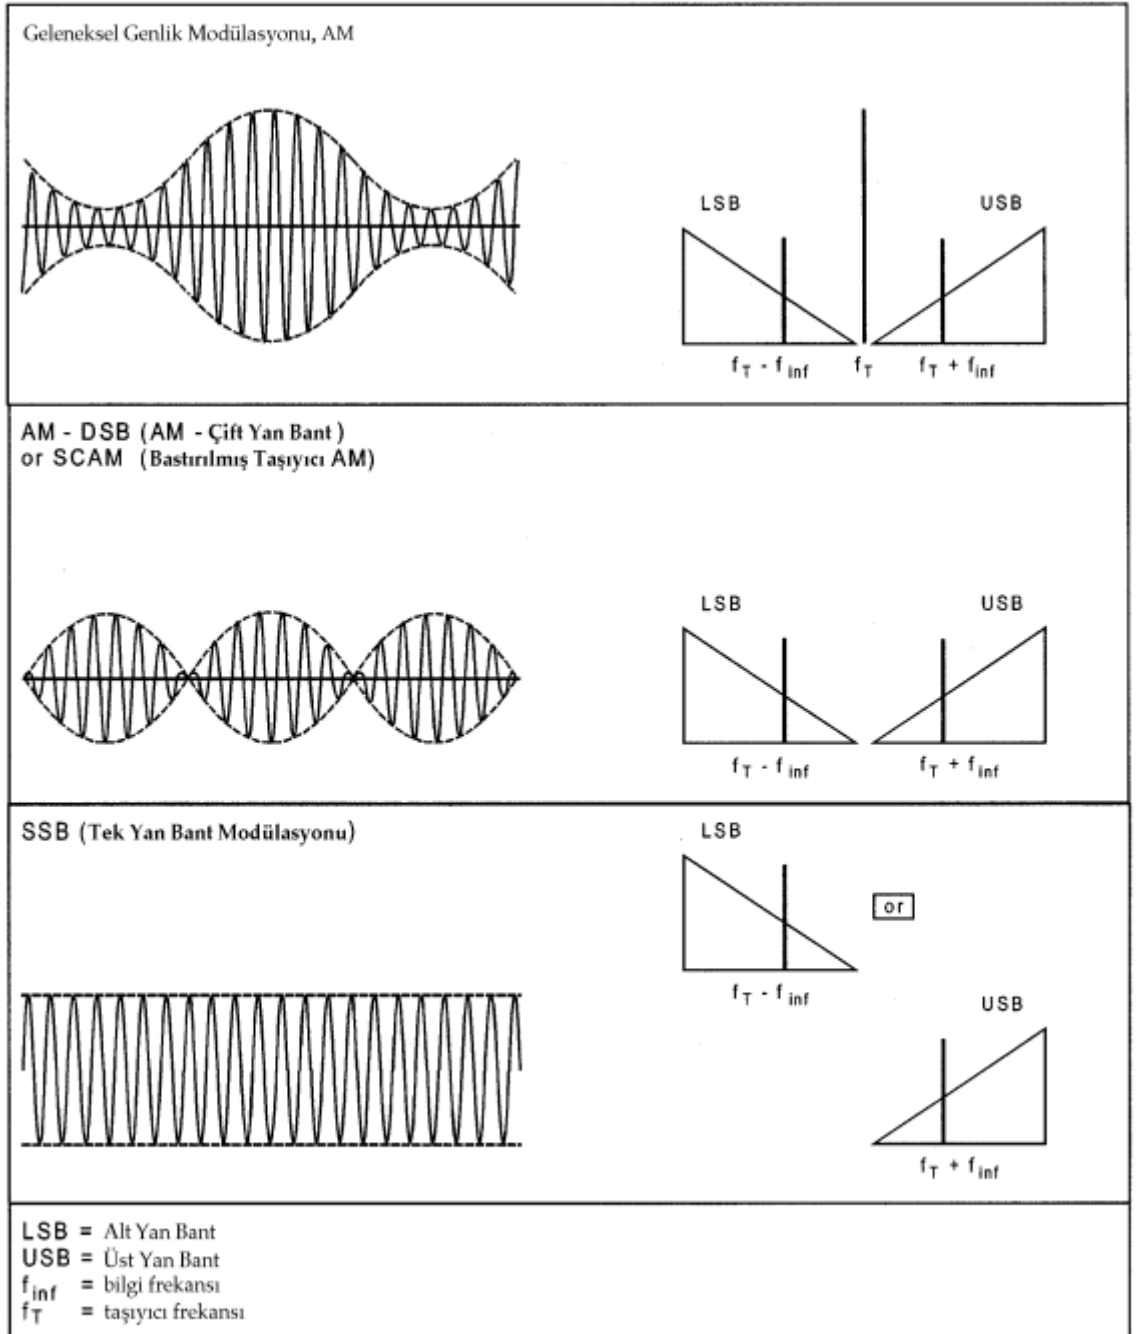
Geleneksel Genlik Modülasyonu, AM

LSB

USB

$f_T - f_{inf}$ $f_T$ $f_T + f_{inf}$

AM - DSB (AM - Çift Yan Bant)
or SCAM (Bastırılmış Taşıyıcı AM)

LSB

USB

$f_T - f_{inf}$ $f_T + f_{inf}$

SSB (Tek Yan Bant Modülasyonu)

LSB

or

$f_T - f_{inf}$

USB

$f_T + f_{inf}$

LSB = Alt Yan Bant
USB = Üst Yan Bant
$f_{inf}$ = bilgi frekansı
$f_T$ = taşıyıcı frekansı